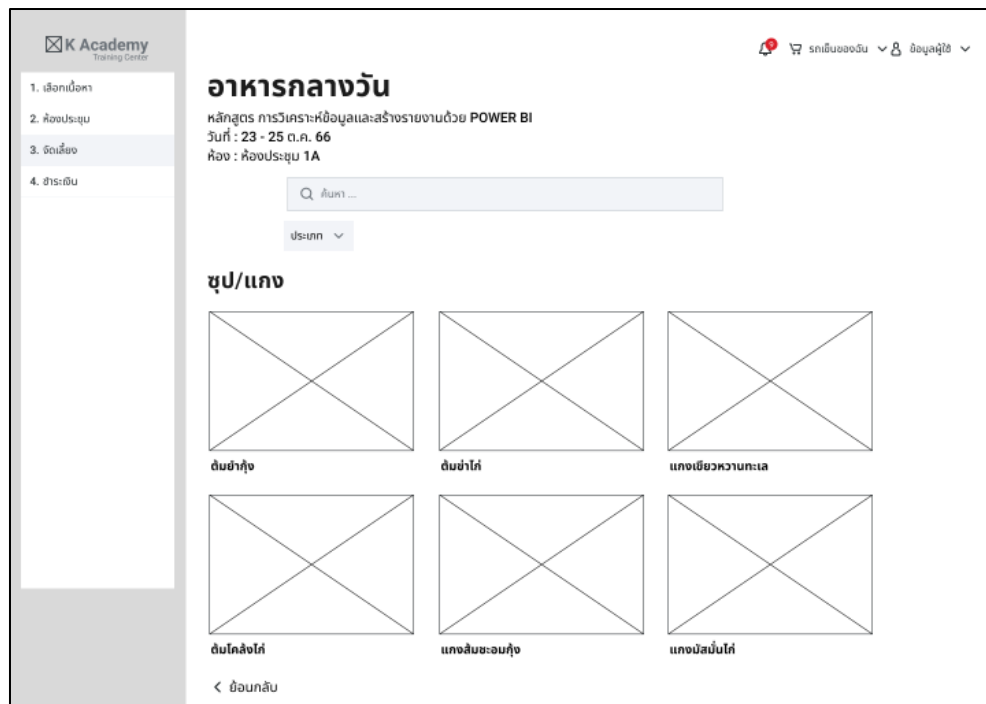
K Academy
Training Center

1. เลือกเนื้อหา
2. ห้องประชุม
3. จัดเลี้ยง
4. ชำระเงิน

9 รถเข็นของฉัน ข้อมูลผู้ใช้

อาหารกลางวัน

หลักสูตร การวิเคราะห์ข้อมูลและสร้างรายงานด้วย POWER BI
วันที่ : 23 - 25 ต.ค. 66
ห้อง : ห้องประชุม 1A

ค้นหา ...

ประเภท

ซุป/แกง

ต้มยำกุ้ง

ต้มข่าไก่

แกงเขียวหวานทะเล

ต้มโคล้งไก่

แกงส้มชะอมกุ้ง

แกงมัสมั่นไก่

ย้อนกลับ